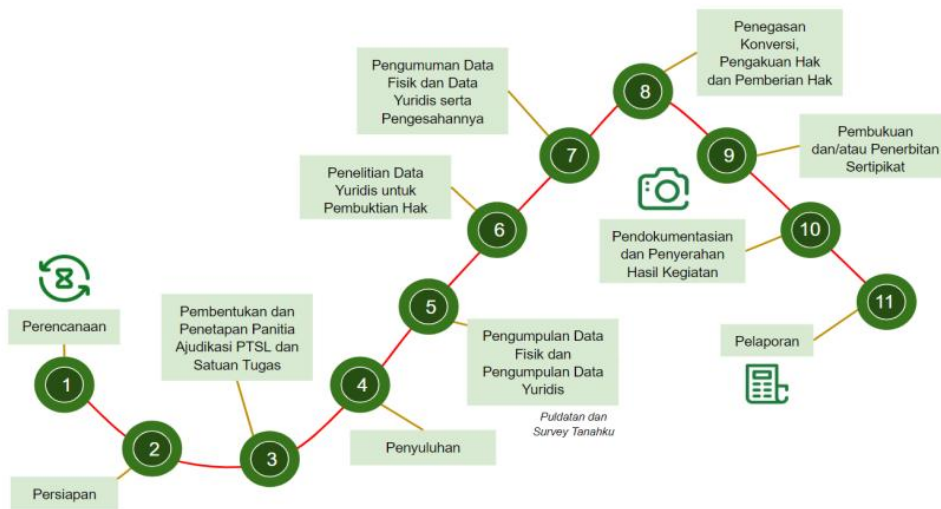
Perencanaan

1

Persiapan

2

Pembentukan dan Penetapan Panitia Ajudikasi PTSL dan Satuan Tugas

3

4

Penyuluhan

5

Pengumpulan Data Fisik dan Pengumpulan Data Yuridis

Puldatan dan Survey Tanahku

Penelitian Data Yuridis untuk Pembuktian Hak

6

Pengumuman Data Fisik dan Data Yuridis serta Pengesahannya

7

8

Penegasan Konversi, Pengakuan Hak dan Pemberian Hak

9

Pembukuan dan/atau Penerbitan Sertipikat

Pendokumentasian dan Penyerahan Hasil Kegiatan

10

11

Pelaporan